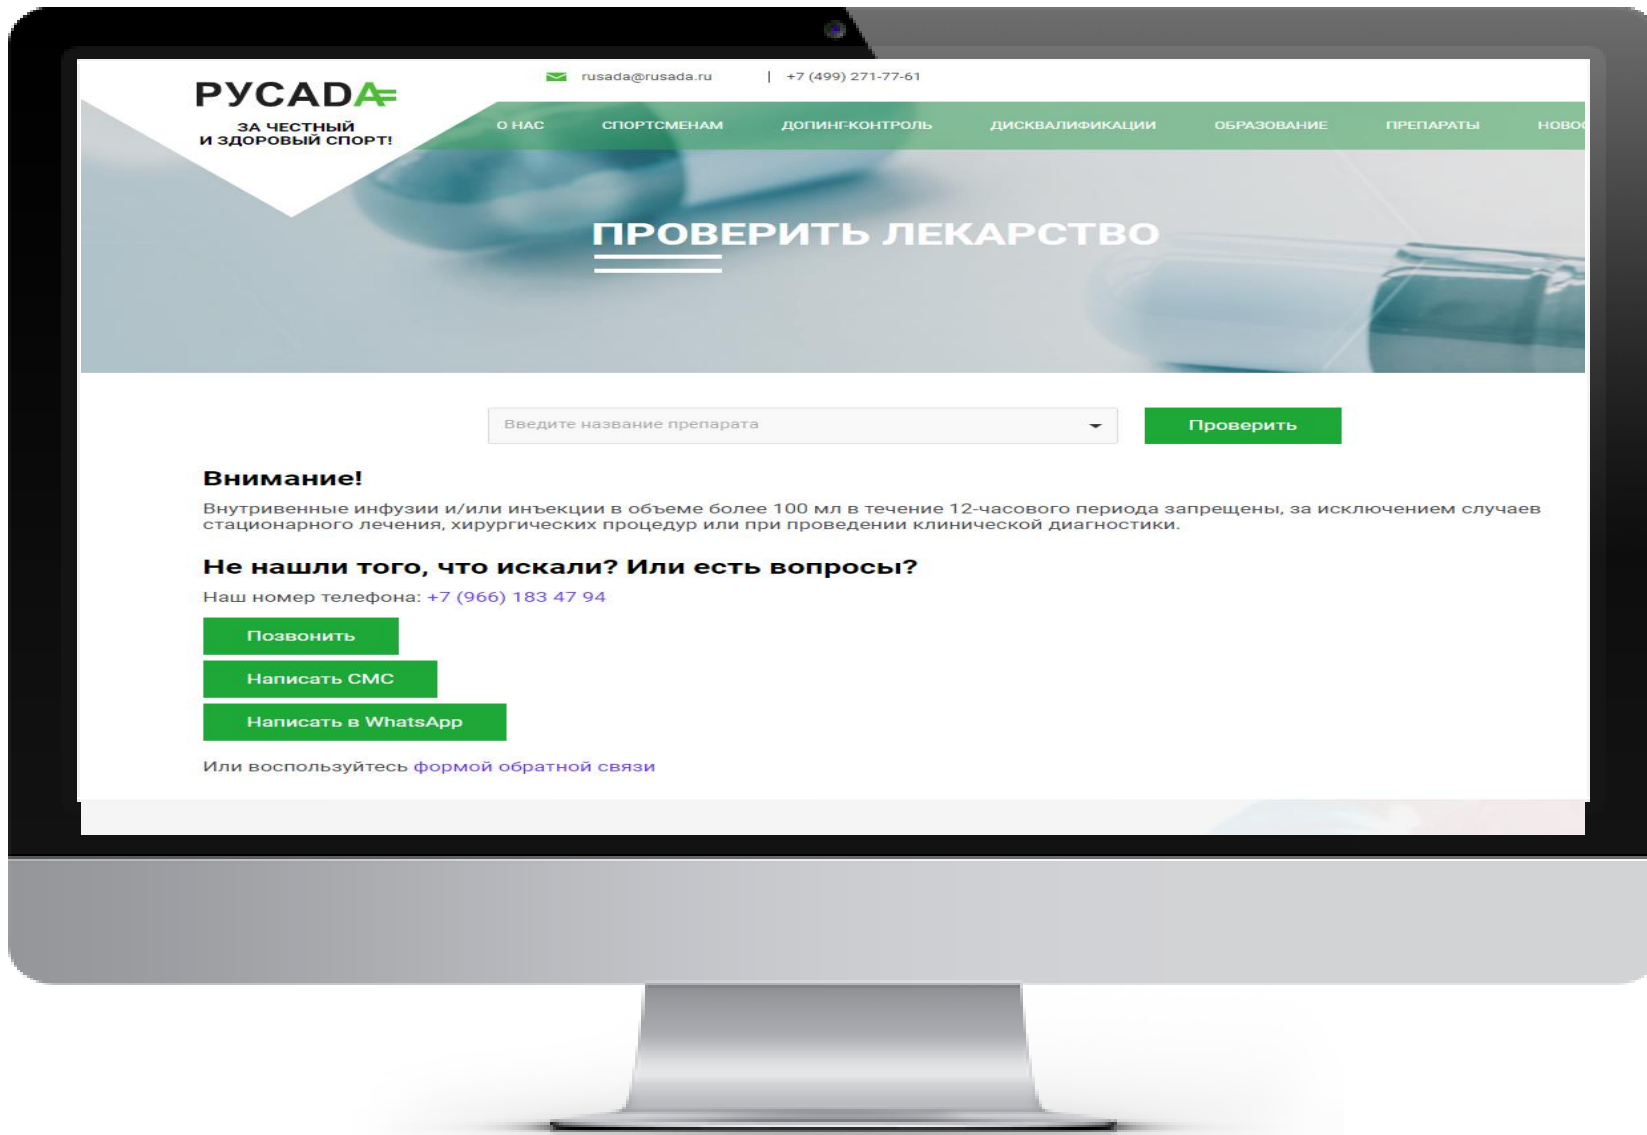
РУСАДА

ЗА ЧЕСТНЫЙ И ЗДОРОВЫЙ СПОРТ!

rusada@rusada.ru | +7 (499) 271-77-61

О НАС СПОРТСМЕНАМ ДОПИНГ-КОНТРОЛЬ ДИСКВАЛИФИКАЦИИ ОБРАЗОВАНИЕ ПРЕПАРАТЫ НОВО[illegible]

ПРОВЕРИТЬ ЛЕКАРСТВО

Введите название препарата

Проверить

Внимание!

Внутривенные инфузии и/или инъекции в объеме более 100 мл в течение 12-часового периода запрещены, за исключением случаев стационарного лечения, хирургических процедур или при проведении клинической диагностики.

Не нашли того, что искали? Или есть вопросы?

Наш номер телефона: +7 (966) 183 47 94

Позвонить

Написать СМС

Написать в WhatsApp

Или воспользуйтесь формой обратной связи